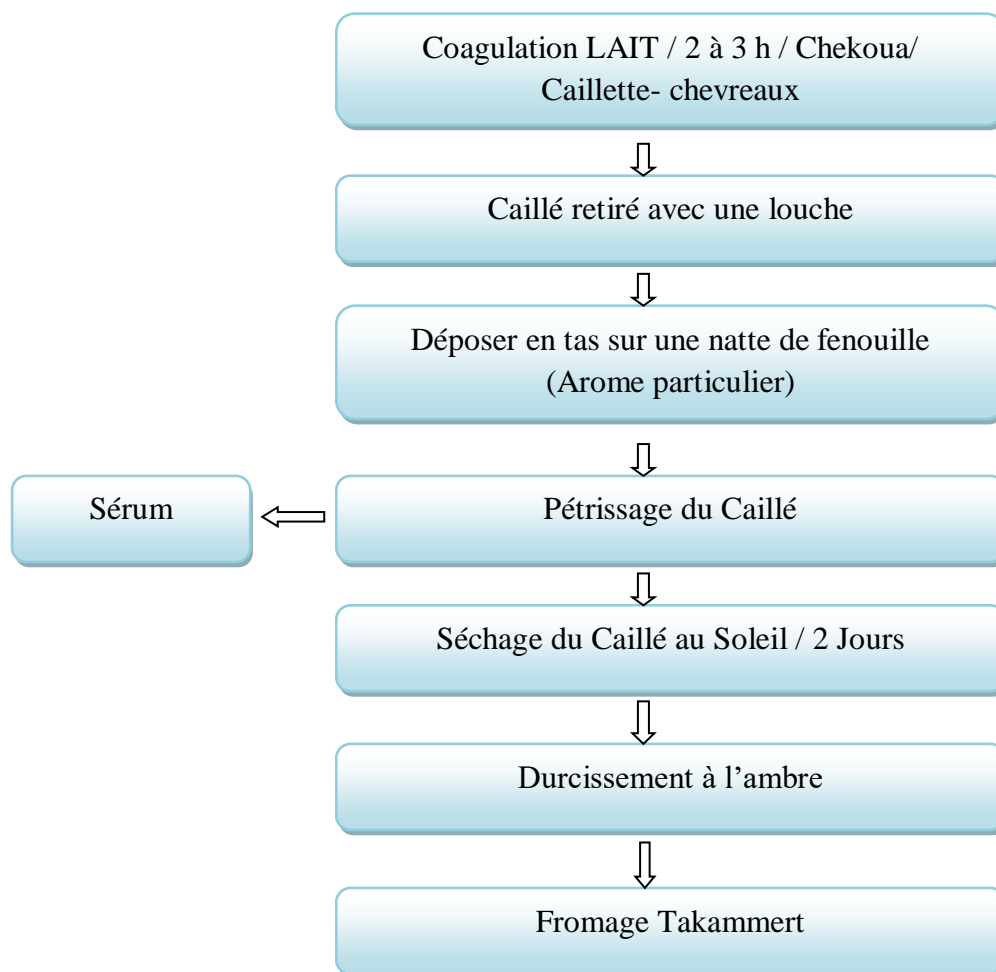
Coagulation LAIT / 2 à 3 h / Chekoua/ Caillette- chevreaux

Caillé retiré avec une louche

Déposer en tas sur une natte de fenouille (Arome particulier)

Sérum

Pétrissage du Caillé

Séchage du Caillé au Soleil / 2 Jours

Durcissement à l’ambre

Fromage Takammert